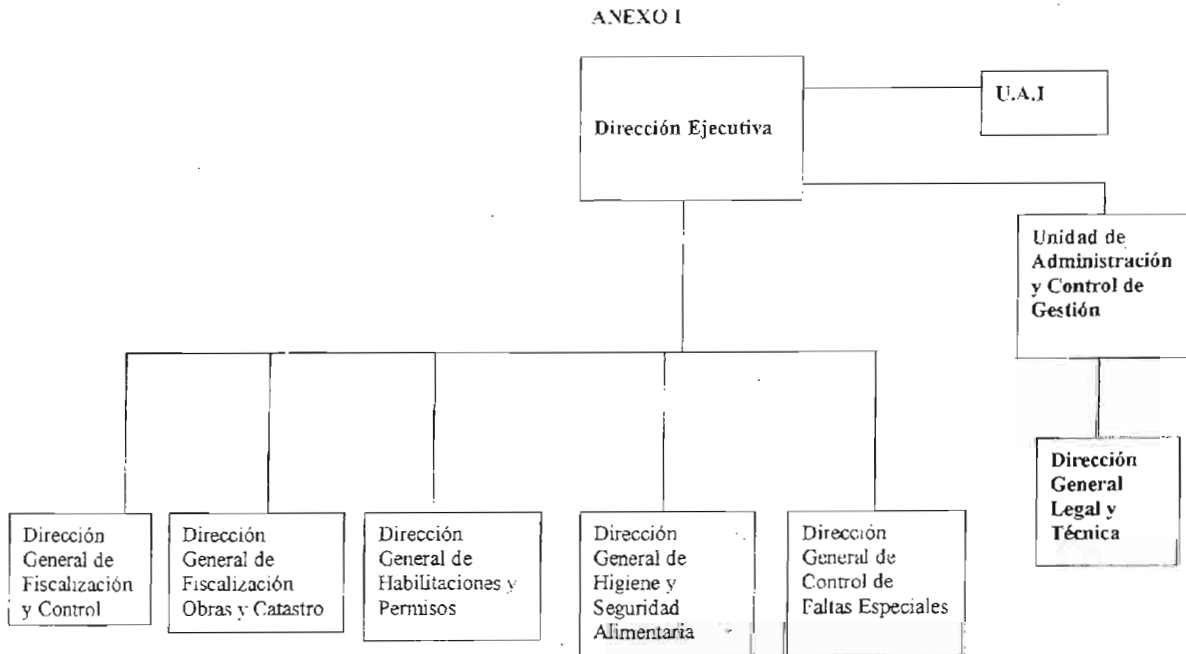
ANEXO I

Dirección Ejecutiva

U.A.I

Unidad de Administración y Control de Gestión

Dirección General Legal y Técnica

Dirección General de Fiscalización y Control

Dirección General de Fiscalización Obras y Catastro

Dirección General de Habilitaciones y Permisos

Dirección General de Higiene y Seguridad Alimentaria

Dirección General de Control de Faltas Especiales